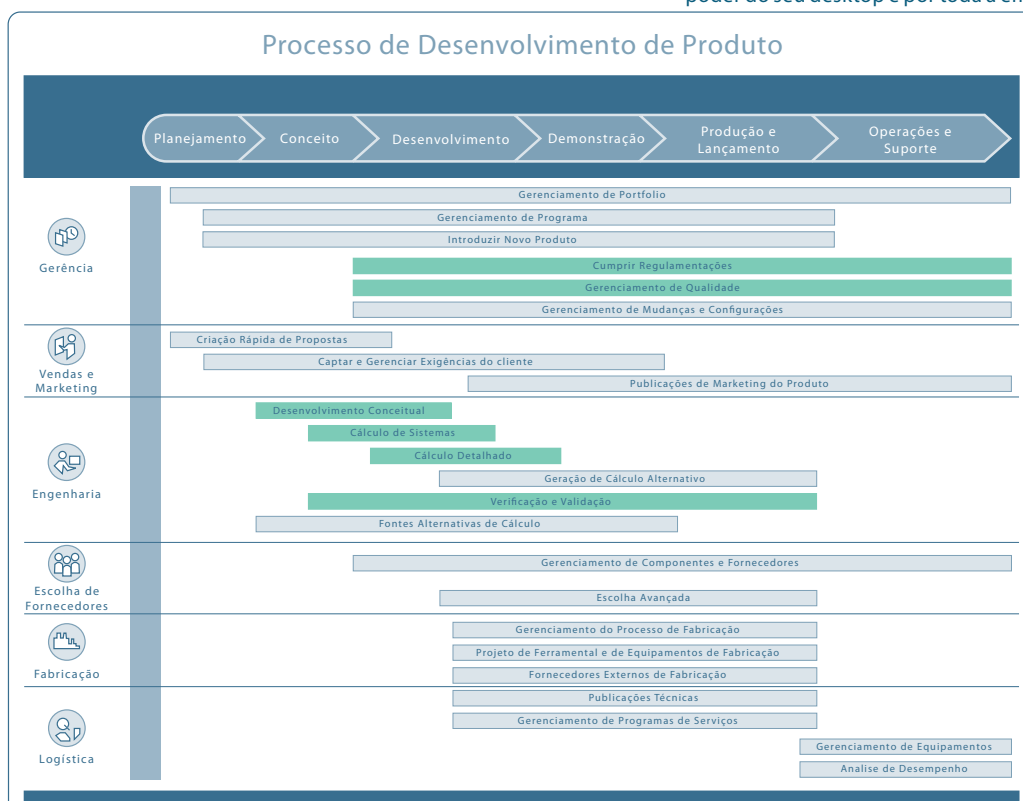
poder do seu desktop e por toda a em

Processo de Desenvolvimento de Produto

Planejamento
Conceito
Desenvolvimento
Demonstração
Produção e Lançamento
Operações e Suporte

Gerência
Gerenciamento de Portfolio
Gerenciamento de Programa
Introduzir Novo Produto
Cumprir Regulamentações
Gerenciamento de Qualidade
Gerenciamento de Mudanças e Configurações

Vendas e Marketing
Criação Rápida de Propostas
Captar e Gerenciar Exigências do cliente
Publicações de Marketing do Produto

Engenharia
Desenvolvimento Conceitual
Cálculo de Sistemas
Cálculo Detalhado
Geração de Cálculo Alternativo
Verificação e Validação
Fontes Alternativas de Cálculo

Escolha de Fornecedores
Gerenciamento de Componentes e Fornecedores
Escolha Avançada

Fabricação
Gerenciamento do Processo de Fabricação
Projeto de Ferramental e de Equipamentos de Fabricação
Fornecedores Externos de Fabricação

Logística
Publicações Técnicas
Gerenciamento de Programas de Serviços
Gerenciamento de Equipamentos
Analise de Desempenho